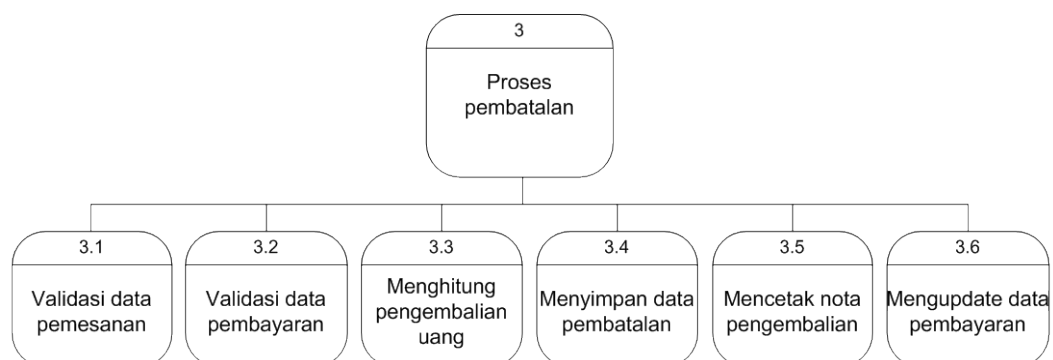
3

Proses pembatalan

3.1

Validasi data pemesanan

3.2

Validasi data pembayaran

3.3

Menghitung pengembalian uang

3.4

Menyimpan data pembatalan

3.5

Mencetak nota pengembalian

3.6

Mengupdate data pembayaran